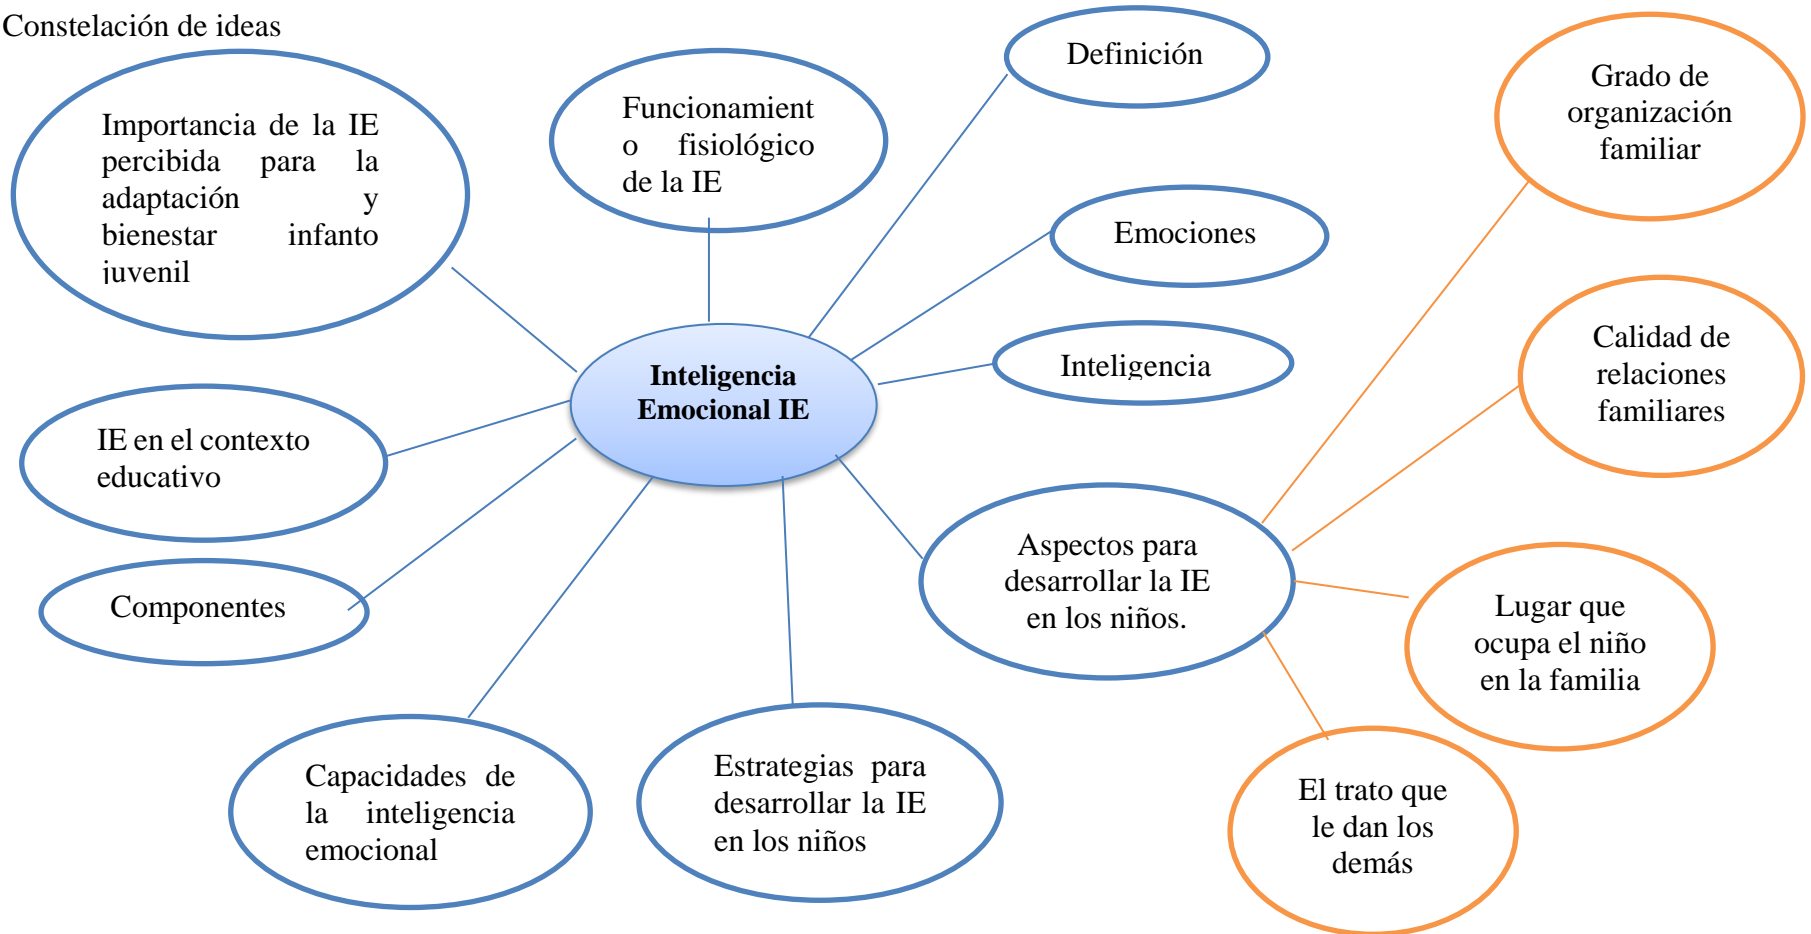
Constelación de ideas

Importancia de la IE percibida para la adaptación y bienestar infanto juvenil

Funcionamiento fisiológico de la IE

Definición

Emociones

Inteligencia

Inteligencia Emocional IE

IE en el contexto educativo

Componentes

Capacidades de la inteligencia emocional

Estrategias para desarrollar la IE en los niños

Aspectos para desarrollar la IE en los niños.

Grado de organización familiar

Calidad de relaciones familiares

Lugar que ocupa el niño en la familia

El trato que le dan los demás